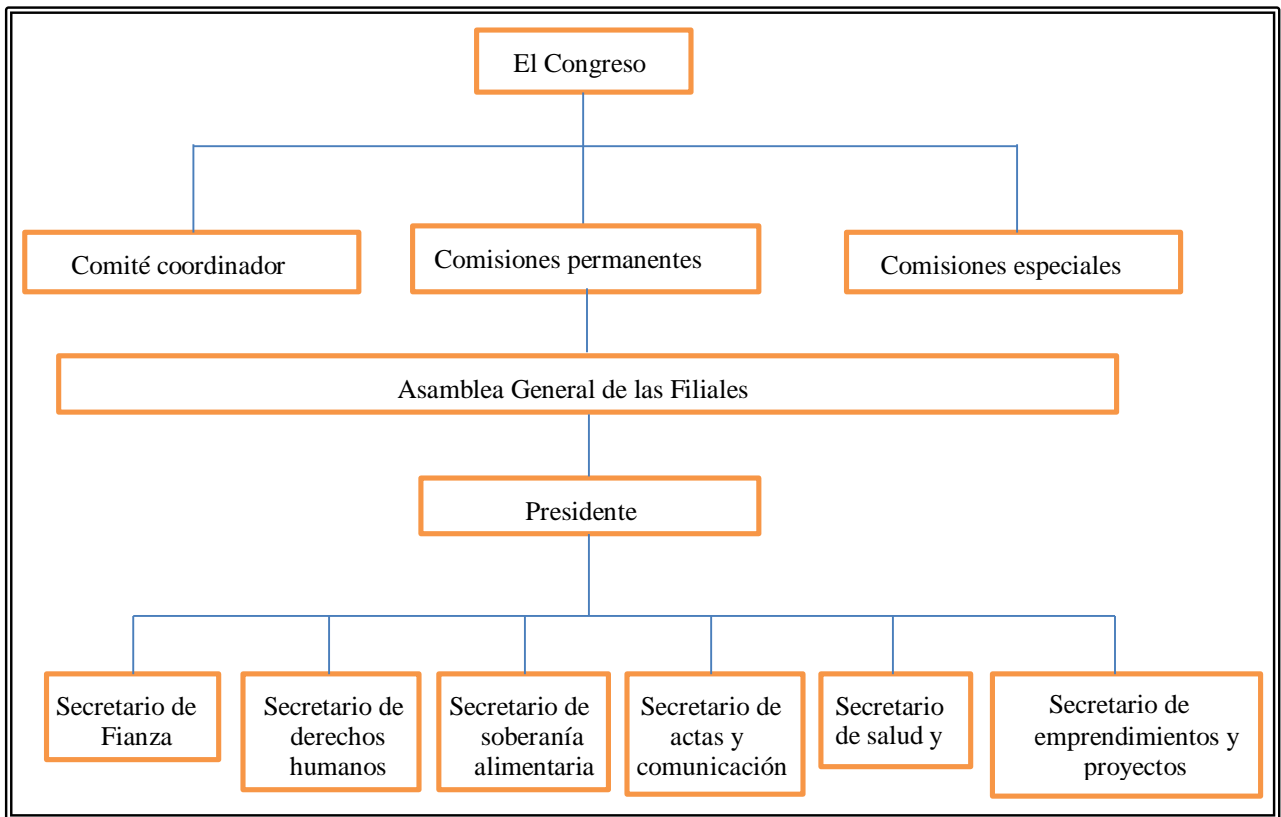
El Congreso

Comité coordinador

Comisiones permanentes

Comisiones especiales

Asamblea General de las Filiales

Presidente

Secretario de Fianza

Secretario de derechos humanos

Secretario de soberanía alimentaria

Secretario de actas y comunicación

Secretario de salud y

Secretario de emprendimientos y proyectos